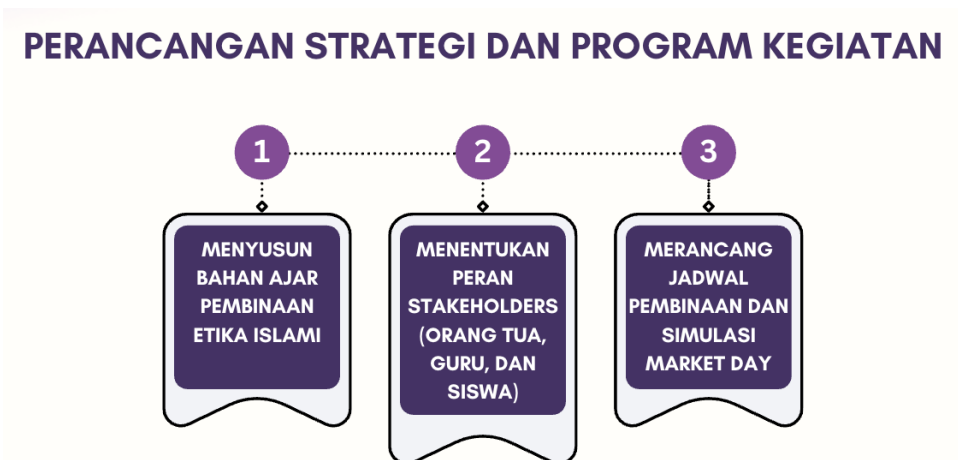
PERANCANGAN STRATEGI DAN PROGRAM KEGIATAN

1

MENYUSUN BAHAN AJAR PEMBINAAN ETIKA ISLAMI

2

MENENTUKAN PERAN STAKEHOLDERS (ORANG TUA, GURU, DAN SISWA)

3

MERANCANG JADWAL PEMBINAAN DAN SIMULASI MARKET DAY